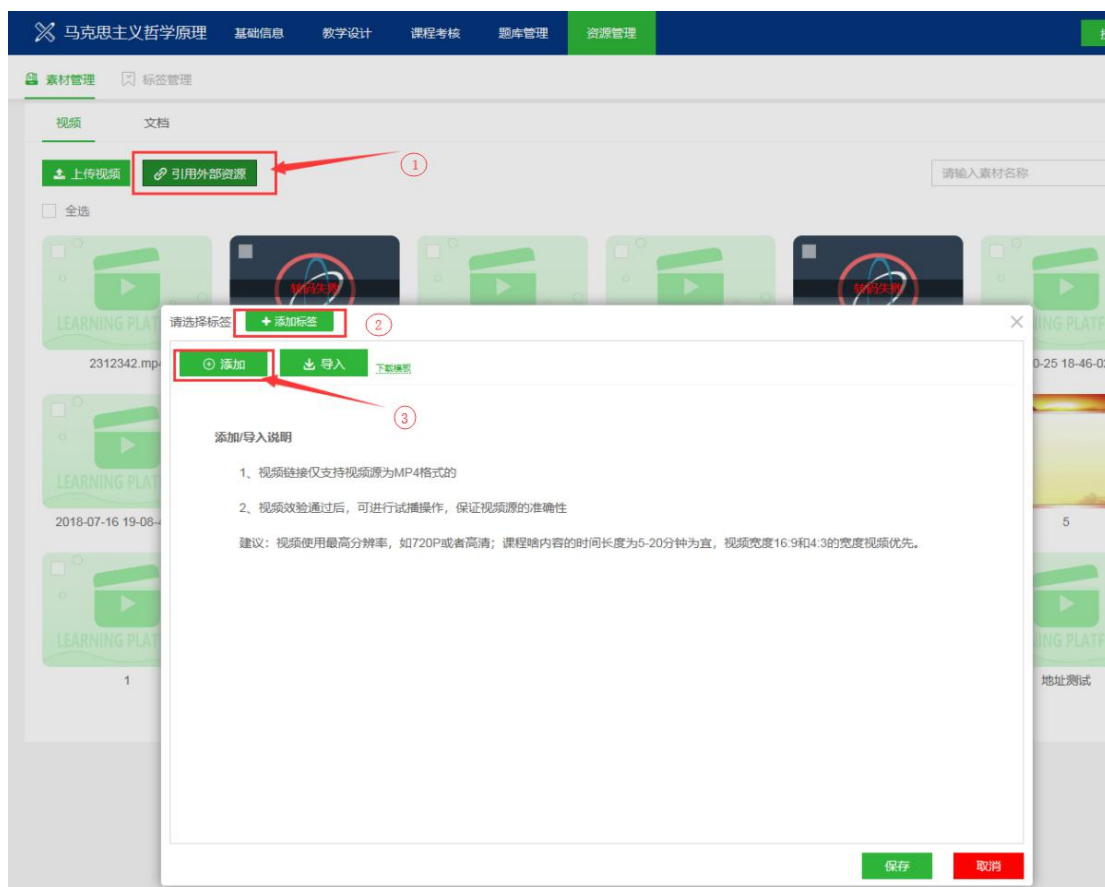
马克思主义哲学原理 基础信息 教学设计 课程考核 题库管理 资源管理

素材管理 标签管理

视频 文档

上传视频 引用外部资源 ①

请输入素材名称

全选

转码失败 转码失败

LEARNING PLAT

2312342.mp

请选择标签 + 添加标签 ②

ING PLATF

添加 导入 下载模板

0-25 18-46-0

③

添加/导入说明

1、视频链接仅支持视频源为MP4格式的

2、视频效验通过后，可进行试播操作，保证视频源的准确性

建议：视频使用最高分辨率，如720P或者高清；课程啥内容的时间长度为5-20分钟为宜，视频宽度16:9和4:3的宽度视频优先。

2018-07-16 19-08-

5

1

地址测试

保存 取消